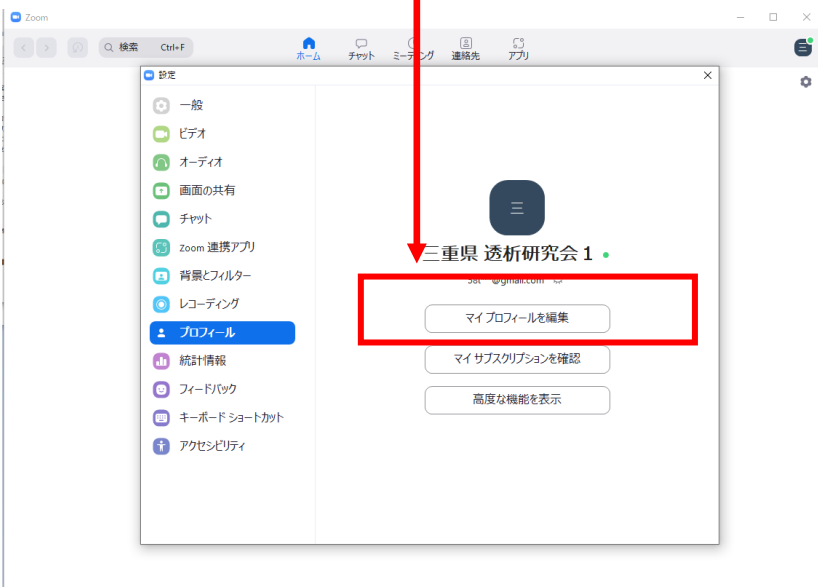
Zoom

検索 Ctrl+F

ホーム チャット ミーティング 連絡先 アプリ

設定

一般
ビデオ
オーディオ
画面の共有
チャット
Zoom 連携アプリ
背景とフィルター
レコーディング
プロフィール
統計情報
フィードバック
キーボード ショートカット
アクセシビリティ

三重県 透析研究会１

3et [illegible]@gmail.com

マイ プロフィールを編集
マイ サブスクリプションを確認
高度な機能を表示